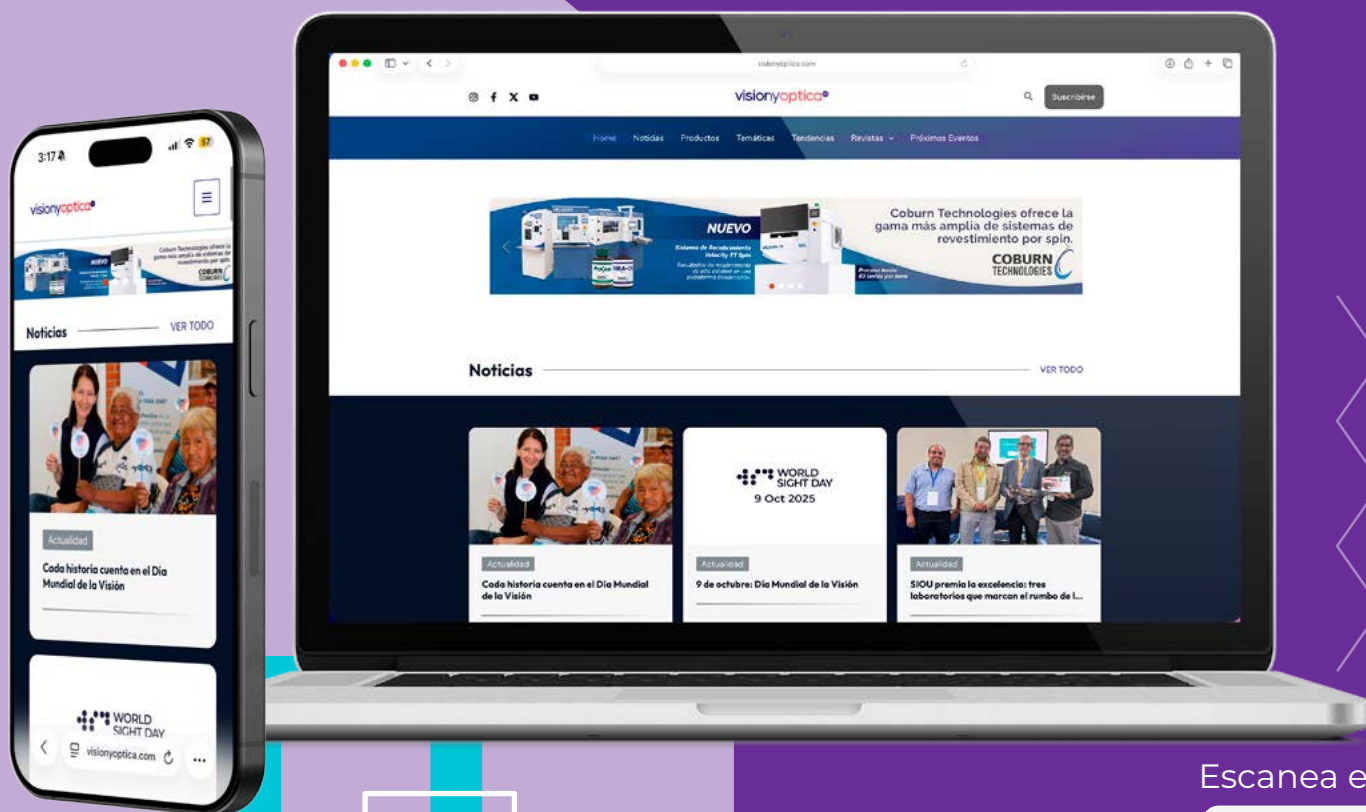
3:17 57

visionyoptica

Coburn Technologies ofrece la gama más amplia de sistemas de revestimiento por spin.

NUEVO

COBURN TECHNOLOGIES

Noticias VER TODO

Actualidad

Cada historia cuenta en el Día Mundial de la Visión

WORLD SIGHT DAY

visionyoptica.com

visionyoptica.com

visionyoptica

Suscribirse

Home Noticias Productos Temáticas Tendencias Revistas Próximos Eventos

NUEVO

Sistema de Recubrimiento Velocity TT Spin

Coburn Technologies ofrece la gama más amplia de sistemas de revestimiento por spin.

COBURN TECHNOLOGIES

Noticias VER TODO

WORLD SIGHT DAY 9 Oct 2025

Actualidad

Cada historia cuenta en el Día Mundial de la Visión

Actualidad

9 de octubre: Día Mundial de la Visión

Actualidad

SIOU premia la excelencia: tres laboratorios que marcan el rumbo de l...

Escanea e